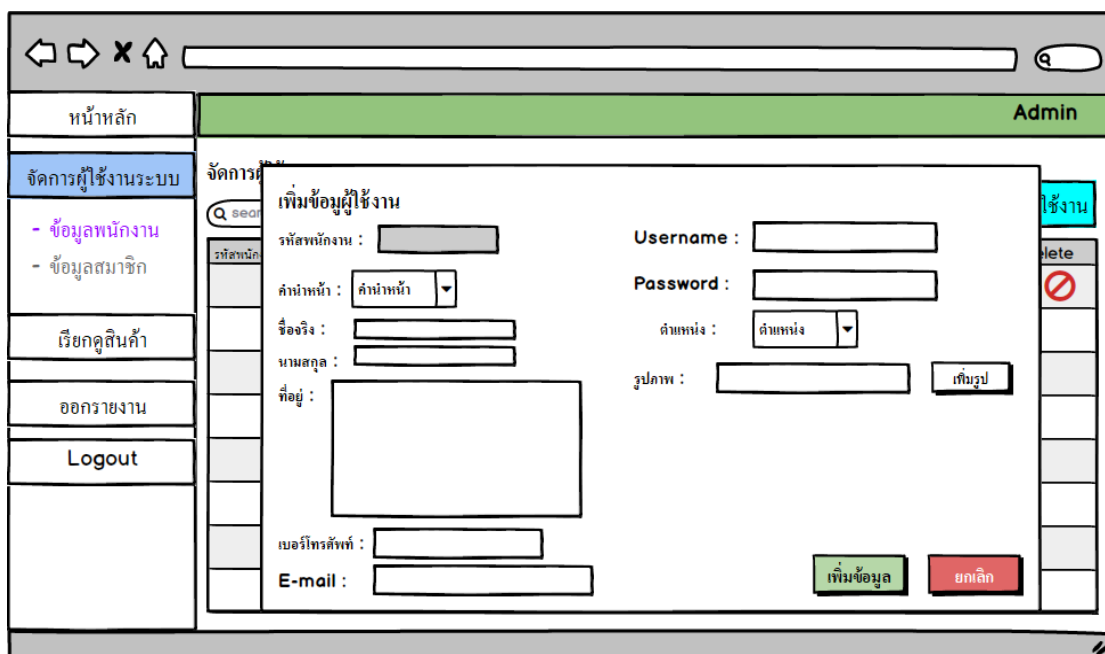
หน้าหลัก

Admin

จัดการผู้ใช้งานระบบ

- ข้อมูลพนักงาน
- ข้อมูลสมาชิก

เรียกดูสินค้า

ออกรายงาน

Logout

จัดการผู้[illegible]

search

ใช้งาน

รหัสพนัก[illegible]

elete

เพิ่มข้อมูลผู้ใช้งาน

รหัสพนักงาน :

คำนำหน้า : คำนำหน้า

ชื่อจริง :

นามสกุล :

ที่อยู่ :

เบอร์โทรศัพท์ :

E-mail :

Username :

Password :

ตำแหน่ง : ตำแหน่ง

รูปภาพ : เพิ่มรูป

เพิ่มข้อมูล

ยกเลิก